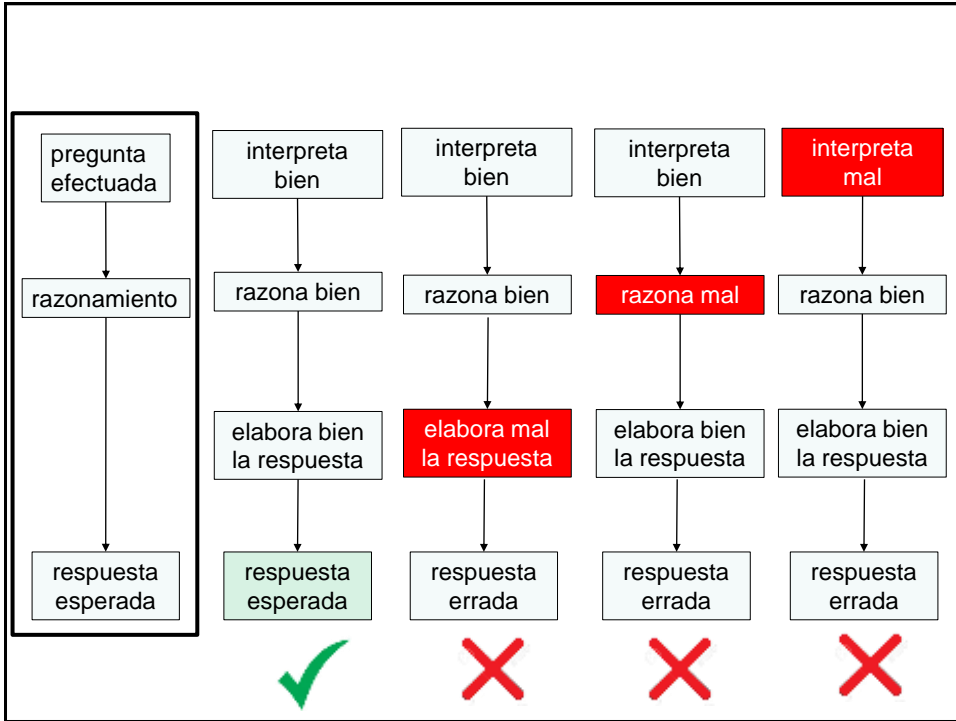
pregunta efectuada

razonamiento

respuesta esperada

interpreta bien

razona bien

elabora bien la respuesta

respuesta esperada

interpreta bien

razona bien

elabora mal la respuesta

respuesta errada

interpreta bien

razona mal

elabora bien la respuesta

respuesta errada

interpreta mal

razona bien

elabora bien la respuesta

respuesta errada